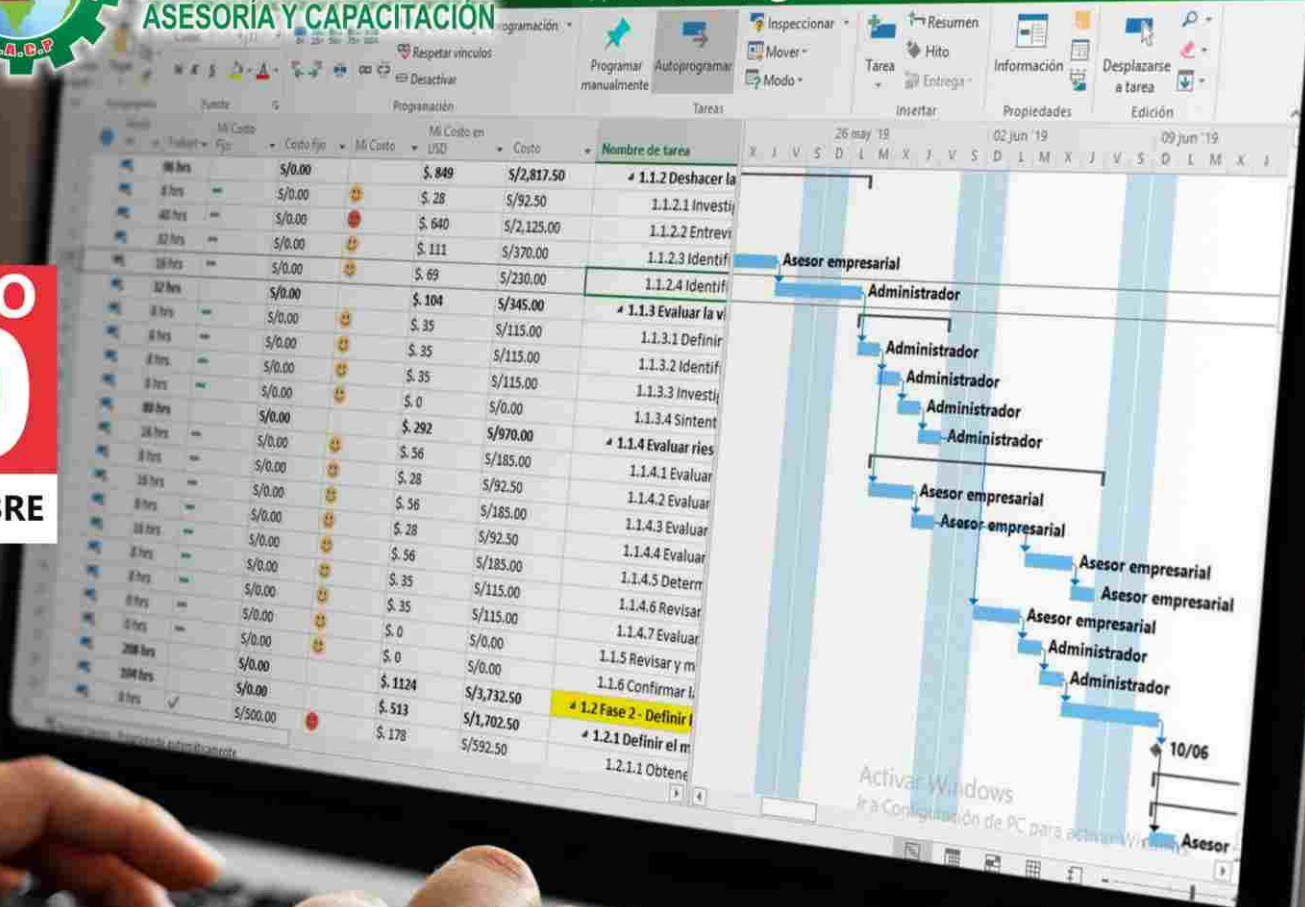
ASESORÍA Y CAPACITACIÓN

.A.C.P

O

BRE

Programación

Respetar vínculos

Desactivar

Programación

Programar manualmente

Autoprogramar

Tareas

Inspeccionar

Mover

Modo

Tarea

Resumen

Hito

Entrega

Insertar

Información

Propiedades

Desplazarse a tarea

Edición

Portapapeles

Fuente

Trabajo

Mi Costo Fijo

Costo fijo

Mi Costo

Mi Costo en USD

Costo

Nombre de tarea

26 may '19

02 jun '19

09 jun '19

X J V S D L M X J V S D L M X J V S D L M X J

| Trabajo | | Costo fijo | | Mi Costo en USD | Costo | Nombre de tarea |
|---|---|---|---|---|---|---|
| 96 hrs | | S/0.00 | | $. 849 | S/2,817.50 | 1.1.2 Deshacer la |
| 8 hrs | | S/0.00 | | $. 28 | S/92.50 | 1.1.2.1 Investi |
| 40 hrs | | S/0.00 | | $. 640 | S/2,125.00 | 1.1.2.2 Entrevi |
| 32 hrs | | S/0.00 | | $. 111 | S/370.00 | 1.1.2.3 Identif |
| 16 hrs | | S/0.00 | | $. 69 | S/230.00 | 1.1.2.4 Identif |
| 32 hrs | | S/0.00 | | $. 104 | S/345.00 | 1.1.3 Evaluar la vi |
| 8 hrs | | S/0.00 | | $. 35 | S/115.00 | 1.1.3.1 Definir |
| 8 hrs | | S/0.00 | | $. 35 | S/115.00 | 1.1.3.2 Identif |
| 8 hrs | | S/0.00 | | $. 35 | S/115.00 | 1.1.3.3 Investi |
| 8 hrs | | S/0.00 | | $. 0 | S/0.00 | 1.1.3.4 Sintent |
| 88 hrs | | S/0.00 | | $. 292 | S/970.00 | 1.1.4 Evaluar ries |
| 16 hrs | | S/0.00 | | $. 56 | S/185.00 | 1.1.4.1 Evaluar |
| 8 hrs | | S/0.00 | | $. 28 | S/92.50 | 1.1.4.2 Evaluar |
| 16 hrs | | S/0.00 | | $. 56 | S/185.00 | 1.1.4.3 Evaluar |
| 8 hrs | | S/0.00 | | $. 28 | S/92.50 | 1.1.4.4 Evaluar |
| 16 hrs | | S/0.00 | | $. 56 | S/185.00 | 1.1.4.5 Determ |
| 8 hrs | | S/0.00 | | $. 35 | S/115.00 | 1.1.4.6 Revisar |
| 8 hrs | | S/0.00 | | $. 35 | S/115.00 | 1.1.4.7 Evaluar |
| 0 hrs | | S/0.00 | | $. 0 | S/0.00 | 1.1.5 Revisar y m |
| 208 hrs | | S/0.00 | | $. 0 | S/0.00 | 1.1.6 Confirmar l |
| 104 hrs | | S/0.00 | | $. 1124 | S/3,732.50 | 1.2 Fase 2 - Definir |
| 0 hrs | | S/0.00 | | $. 513 | S/1,702.50 | 1.2.1 Definir el m |
| | | S/500.00 | | $. 178 | S/592.50 | 1.2.1.1 Obtene |

Asesor empresarial

Administrador

Administrador

Administrador

Administrador

Administrador

Asesor empresarial

Asesor empresarial

Asesor empresarial

Asesor empresarial

Asesor empresarial

Administrador

Administrador

10/06

Asesor

Activar Windows

Ir a Configuración de PC para activar Windows

Nuevas tareas : Programada automáticamente